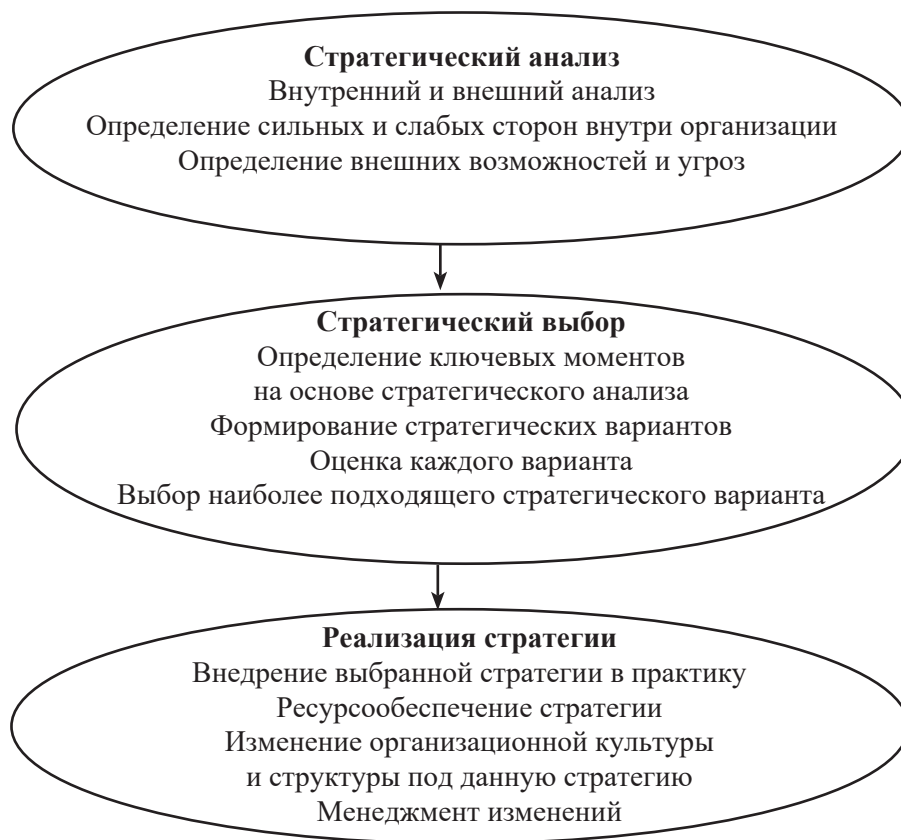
**Стратегический анализ**
Внутренний и внешний анализ
Определение сильных и слабых сторон внутри организации
Определение внешних возможностей и угроз

**Стратегический выбор**
Определение ключевых моментов на основе стратегического анализа
Формирование стратегических вариантов
Оценка каждого варианта
Выбор наиболее подходящего стратегического варианта

**Реализация стратегии**
Внедрение выбранной стратегии в практику
Ресурсообеспечение стратегии
Изменение организационной культуры и структуры под данную стратегию
Менеджмент изменений